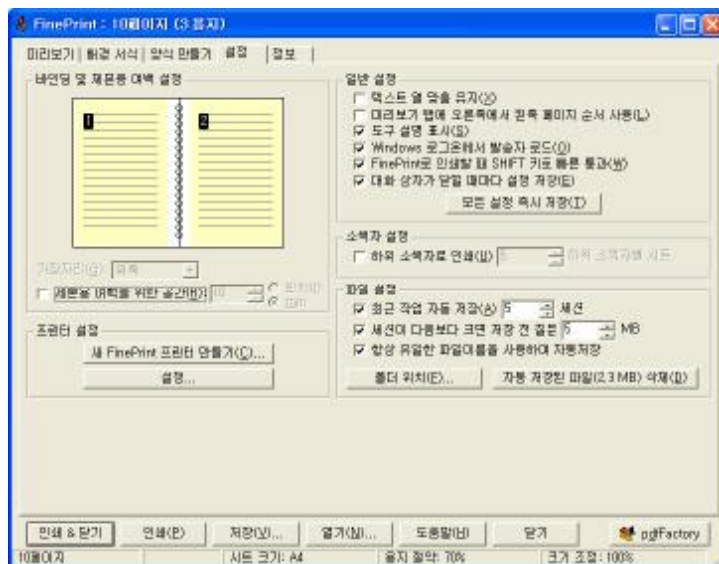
FinePrint : 10페이지 (3 용지)

미리보기 | 워터 서식 | 양식 만들기 | 설정 | 정보

바인딩 및 제본용 여백 설정

1

2

가장자리(G): 왼쪽

제본용 여백을 위한 공간(B): 0 인치(I) mm

일반 설정

텍스트 열 맞춤 유지(X)

미리보기 탭에 오른쪽에서 왼쪽 페이지 순서 사용(L)

도구 설명 표시(S)

Windows 로그온에서 발송자 로드(O)

FinePrint로 인쇄할 때 SHIFT 키로 빠른 통과(W)

대화 상자가 닫힐 때마다 설정 저장(E)

모든 설정 즉시 저장(T)

소책자 설정

하위 소책자로 인쇄(U) 5 하위 소책자별 시트

파일 설정

최근 작업 자동 저장(A) 5 세션

세션이 다음보다 크면 저장 전 질문 5 MB

항상 유일한 파일이름을 사용하여 자동저장

프린터 설정

새 FinePrint 프린터 만들기(C)...

설정...

폴더 위치(F)...

자동 저장된 파일(2.3 MB) 삭제(D)

인쇄 & 닫기

인쇄(P)

저장(V)...

열기(N)...

도움말(H)

닫기

pdfFactory

10페이지

시트 크기: A4

용지 절약: 70%

크기 조절: 100%